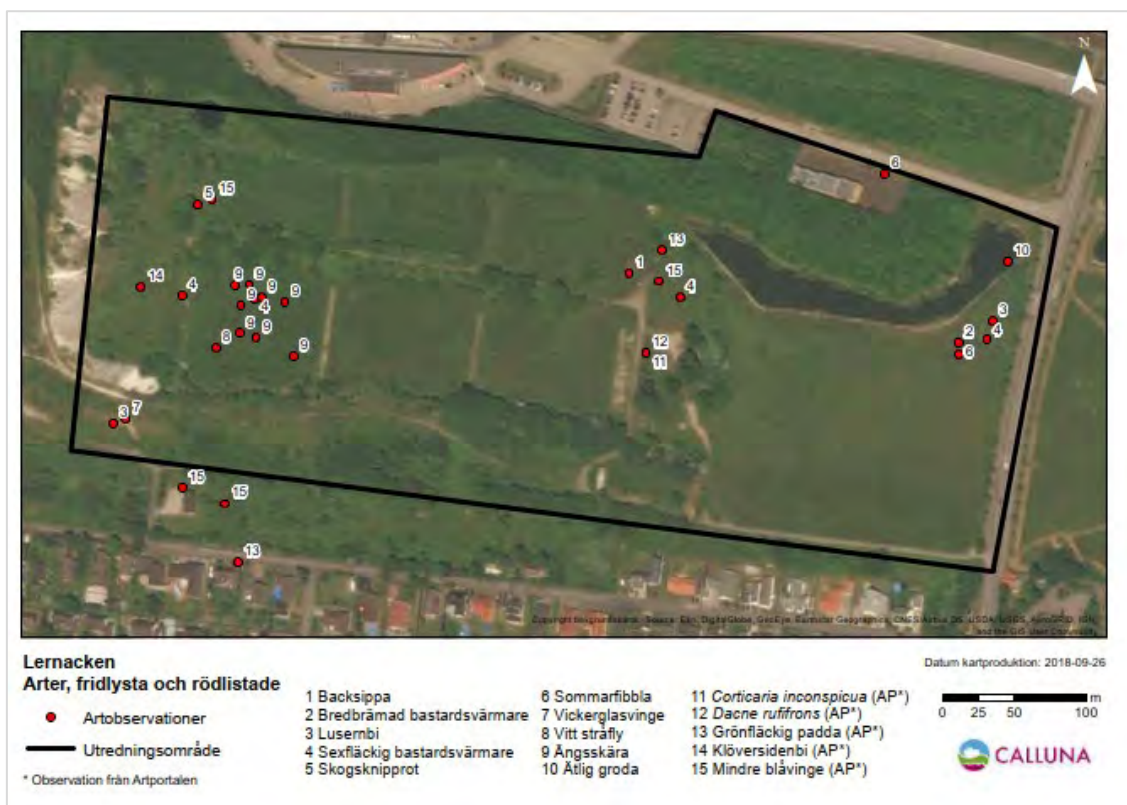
N

6
10
13
1
15
4
3
2
4
8
6
12
11
5
15
14
4
9
9
9
9
4
9
8
9
9
9
3
7
15
15
13

Copyright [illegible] Source: Esri, DigitalGlobe, GeoEye, Earthstar Geographics, CNES/Airbus DS, USDA, USGS, AeroGRID, IGN, and the GIS User Community

Lernacken
Arter, fridlysta och rödlistade

Artobservationer
Utredningsområde
* Observation från Artportalen

1 Backsippa
2 Bredbrämad bastardsvärmare
3 Lusernbi
4 Sexfläckig bastardsvärmare
5 Skogsknipprot

6 Sommarfibbla
7 Vickerglasvinge
8 Vitt stråfly
9 Ängsskära
10 Åtlig groda

11 *Corticaria inconspicua* (AP*)
12 *Dacne rufifrons* (AP*)
13 Grönfläckig padda (AP*)
14 Klöversidenbi (AP*)
15 Mindre blåvinge (AP*)

Datum kartproduktion: 2018-09-26

m
0 25 50 100

CALLUNA